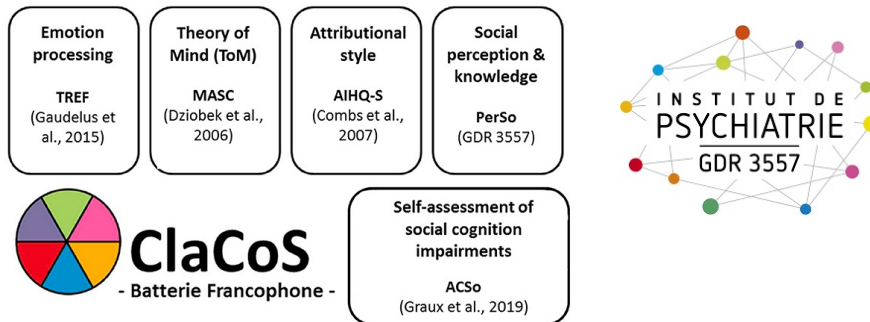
Emotion processing

TREF

(Gaudelus et al., 2015)

Theory of Mind (ToM)

MASC

(Dziobek et al., 2006)

Attributional style

AIHQ-S

(Combs et al., 2007)

Social perception & knowledge

PerSo

(GDR 3557)

INSTITUT DE PSYCHIATRIE GDR 3557

ClaCoS

- Batterie Francophone -

Self-assessment of social cognition impairments

ACSo

(Graux et al., 2019)